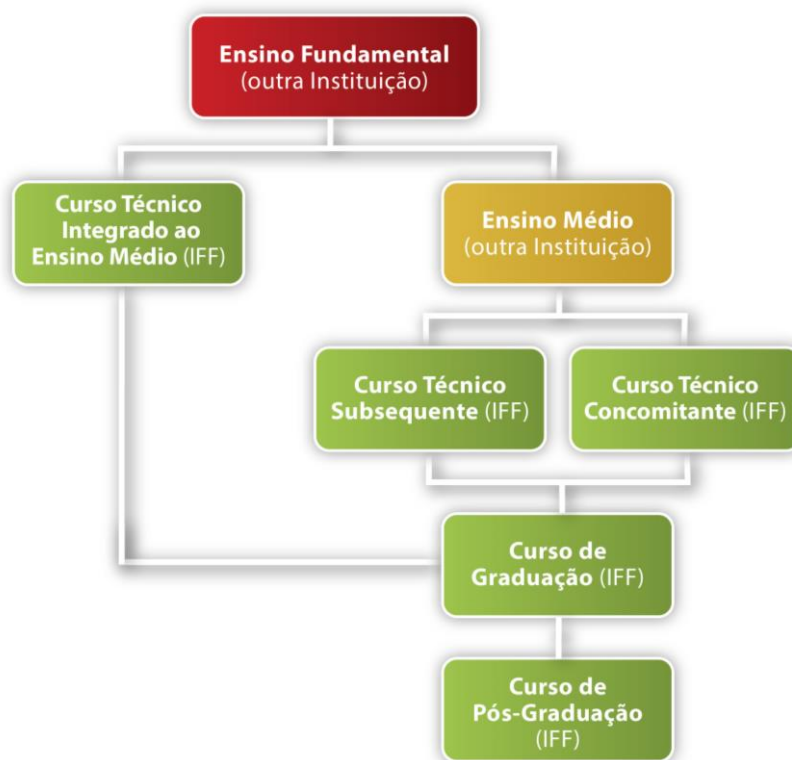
Ensino Fundamental
(outra Instituição)

Curso Técnico Integrado ao Ensino Médio (IFF)

Ensino Médio
(outra Instituição)

Curso Técnico Subsequente (IFF)

Curso Técnico Concomitante (IFF)

Curso de Graduação (IFF)

Curso de Pós-Graduação (IFF)